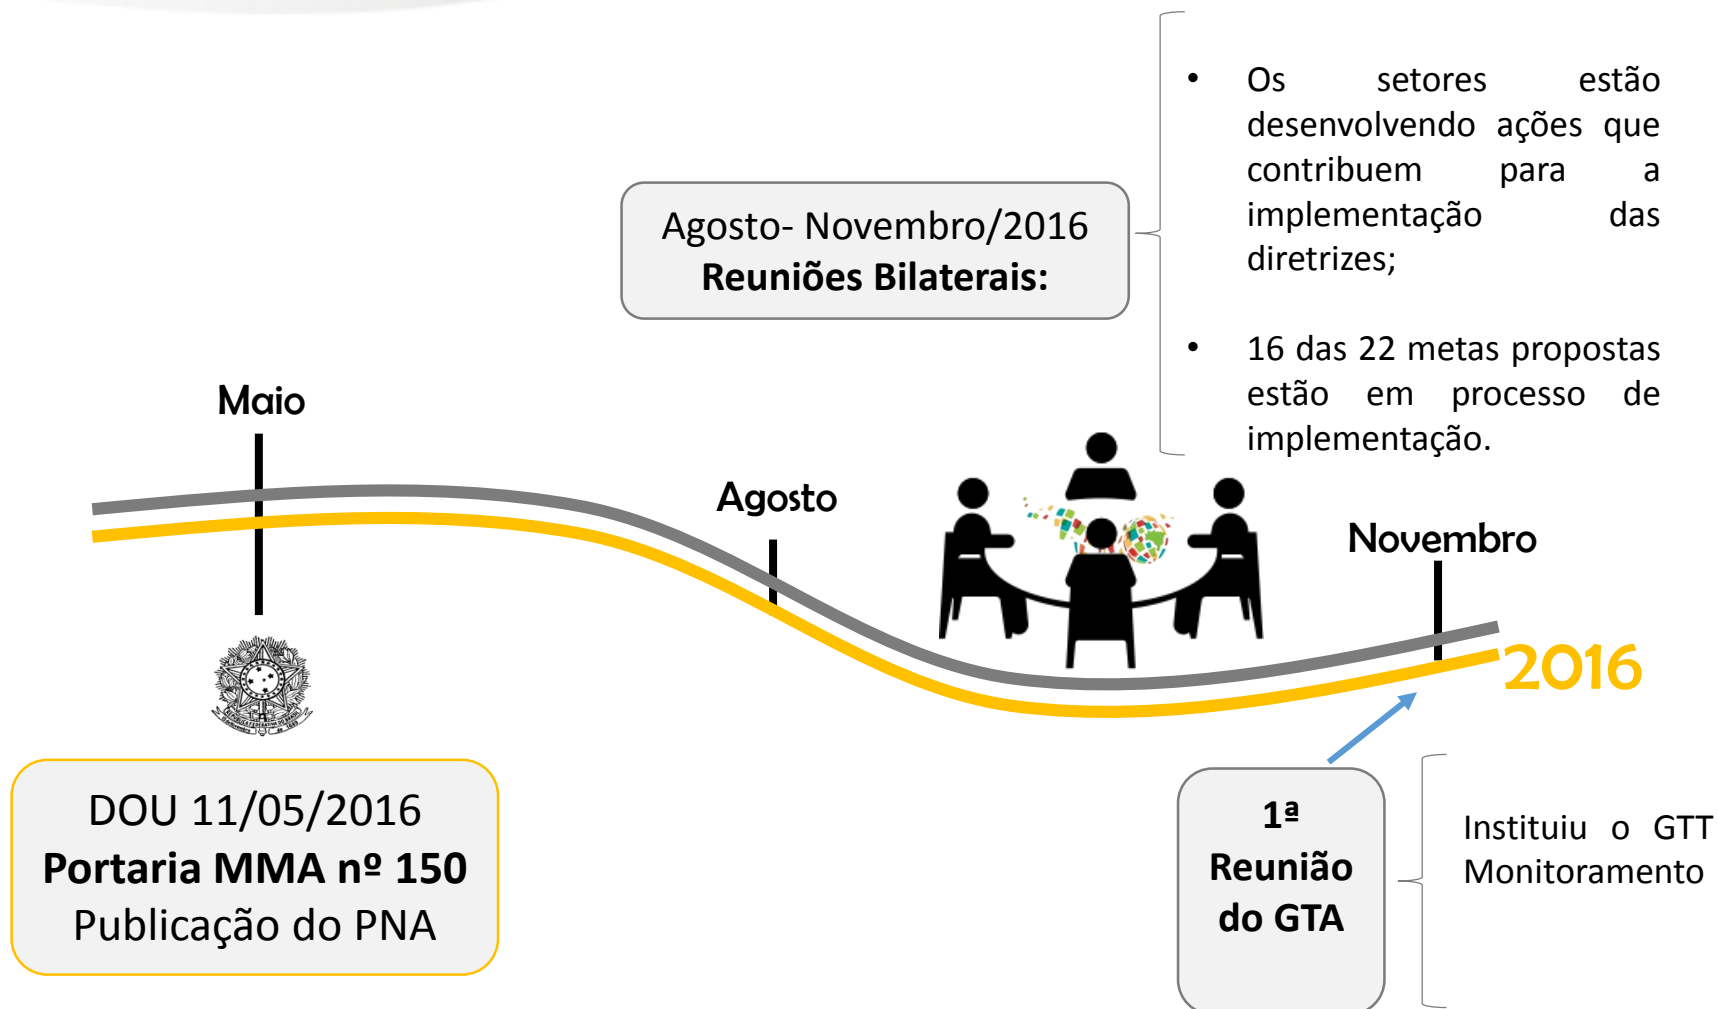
Agosto- Novembro/2016
**Reuniões Bilaterais:**

• Os setores estão desenvolvendo ações que contribuem para a implementação das diretrizes;

• 16 das 22 metas propostas estão em processo de implementação.

Maio

Agosto

Novembro

2016

DOU 11/05/2016
**Portaria MMA nº 150**
Publicação do PNA

**1ª Reunião do GTA**

Instituiu o GTT Monitoramento